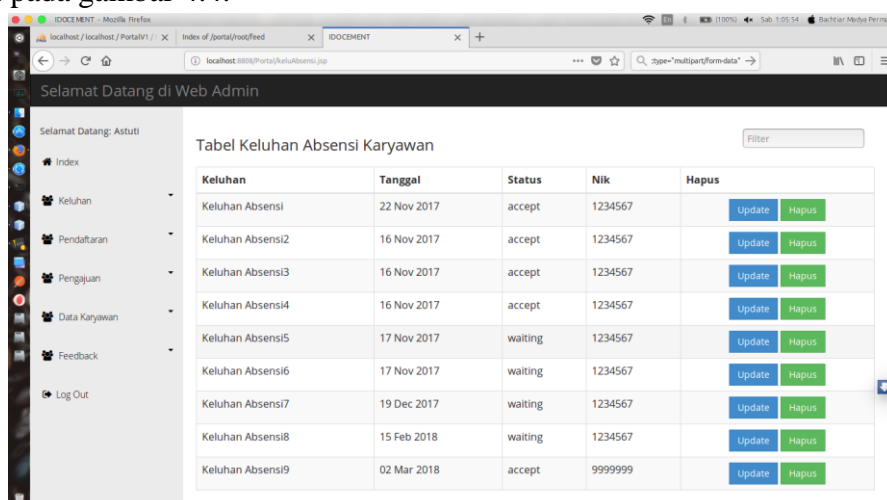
pada gambar 4.4.

IDOCEMENT - Mozilla Firefox

En (100%) Sab 1:05:54 Bachtiar Medya Perma

localhost / localhost / PortalV1 / ×

Index of /portal/root/feed ×

IDOCEMENT ×

localhost:8808/Portal/keluAbsensi.jsp

type="multipart/form-data"

Selamat Datang di Web Admin

Selamat Datang: Astuti

Index

Keluhan

Pendaftaran

Pengajuan

Data Karyawan

Feedback

Log Out

Tabel Keluhan Absensi Karyawan

Filter

| Keluhan | Tanggal | Status | Nik | Hapus |
|---|---|---|---|---|
| Keluhan Absensi | 22 Nov 2017 | accept | 1234567 | Update Hapus |
| Keluhan Absensi2 | 16 Nov 2017 | accept | 1234567 | Update Hapus |
| Keluhan Absensi3 | 16 Nov 2017 | accept | 1234567 | Update Hapus |
| Keluhan Absensi4 | 16 Nov 2017 | accept | 1234567 | Update Hapus |
| Keluhan Absensi5 | 17 Nov 2017 | waiting | 1234567 | Update Hapus |
| Keluhan Absensi6 | 17 Nov 2017 | waiting | 1234567 | Update Hapus |
| Keluhan Absensi7 | 19 Dec 2017 | waiting | 1234567 | Update Hapus |
| Keluhan Absensi8 | 15 Feb 2018 | waiting | 1234567 | Update Hapus |
| Keluhan Absensi9 | 02 Mar 2018 | accept | 9999999 | Update Hapus |